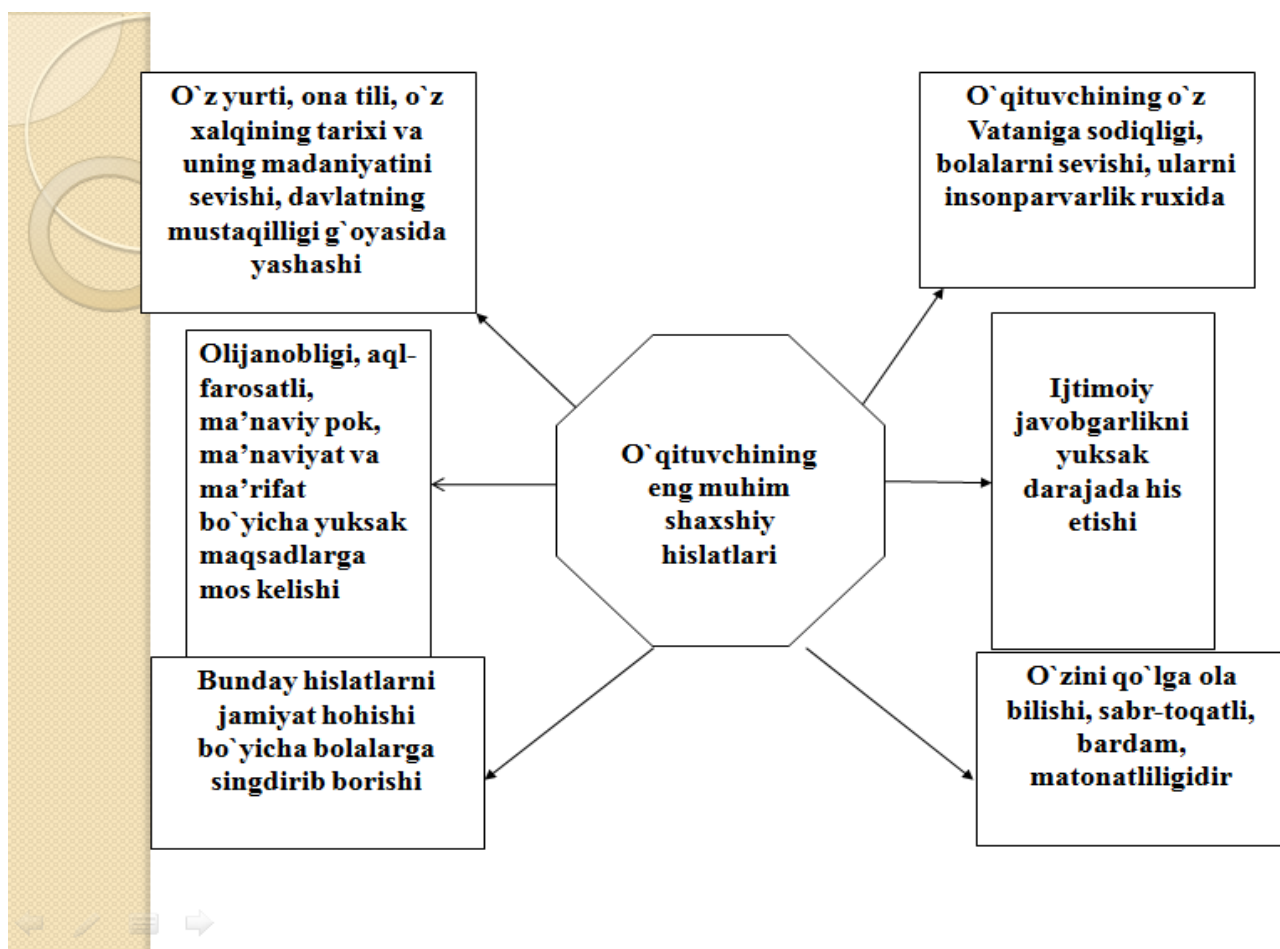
O`z yurti, ona tili, o`z xalqining tarixi va uning madaniyatini sevishi, davlatning mustaqilligi g`oyasida yashashi

O`qituvchining o`z Vataniga sodiqligi, bolalarni sevishi, ularni insonparvarlik ruxida

Olijanobligi, aql-farosatli, ma’naviy pok, ma’naviyat va ma’rifat bo`yicha yuksak maqsadlarga mos kelishi

O`qituvchining eng muhim shaxshiy hislatlari

Ijtimoiy javobgarlikni yuksak darajada his etishi

Bunday hislatlarni jamiyat hohishi bo`yicha bolalarga singdirib borishi

O`zini qo`lga ola bilishi, sabr-toqatli, bardam, matonatliligidir